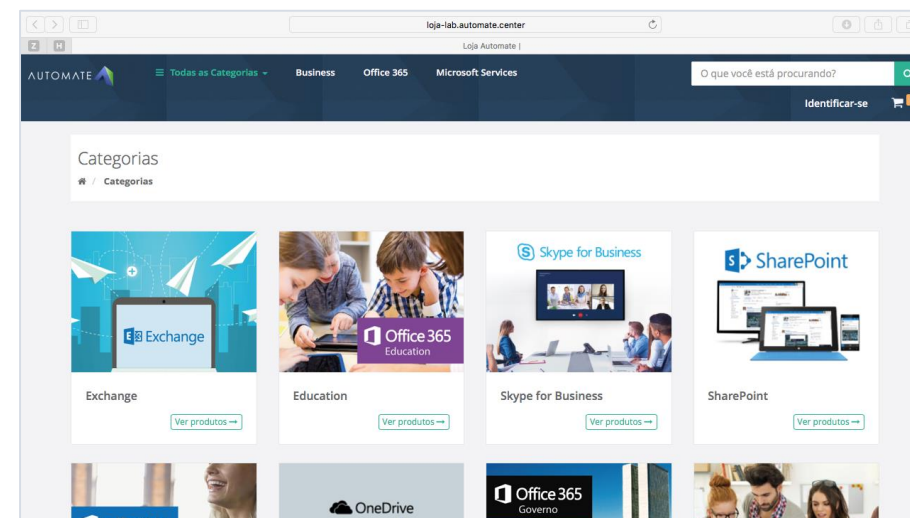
loja-lab.automate.center

Z H

Loja Automate |

AUTOMATE

≡ Todas as Categorias ▾ Business Office 365 Microsoft Services

O que você está procurando?

Identificar-se

Categorias

Categorias

Exchange

Office 365 Education

Skype for Business

SharePoint

Exchange

Ver produtos ⟶

Education

Ver produtos ⟶

Skype for Business

Ver produtos ⟶

SharePoint

Ver produtos ⟶

OneDrive

Office 365 Governo